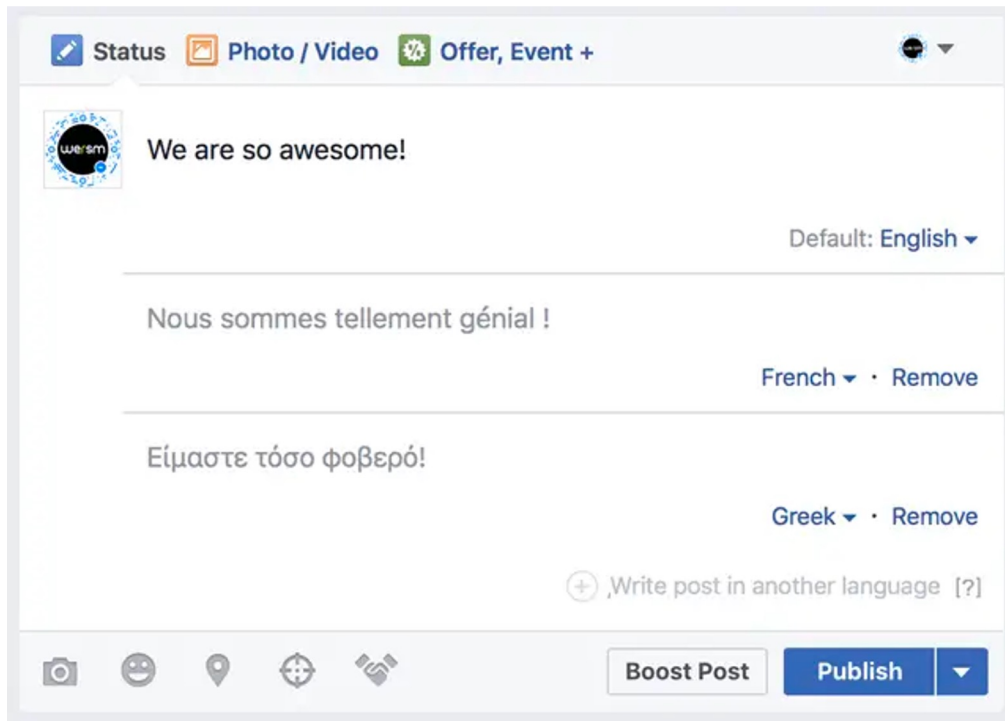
Status Photo / Video Offer, Event +

wersm

We are so awesome!

Default: English

Nous sommes tellement génial !

French · Remove

Είμαστε τόσο φοβερό!

Greek · Remove

Write post in another language [?]

Boost Post Publish